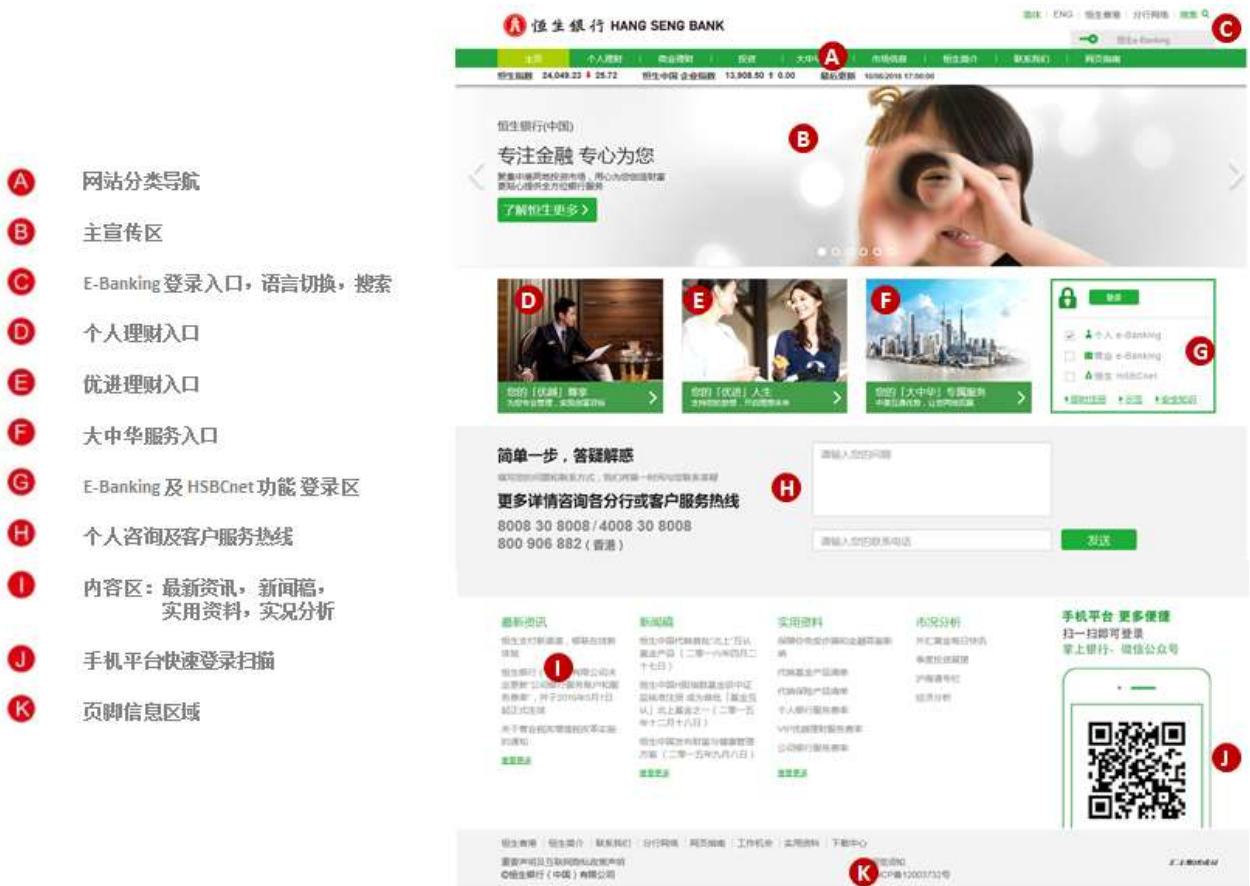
A 网站分类导航
B 主宣传区
C E-Banking登录入口，语言切换，搜索
D 个人理财入口
E 优进理财入口
F 大中华服务入口
G E-Banking 及 HSBCnet功能 登录区
H 个人咨询及客户服务热线
I 内容区：最新资讯，新闻稿，实用资料，实况分析
J 手机平台快速登录扫描
K 页脚信息区域

恒生银行 HANG SENG BANK

简体 | ENG | 恒生香港 | 分行网络 | 搜索
恒生E-Banking

主页 | 个人理财 | 商业理财 | 投资 | 大中华 | 市场信息 | 恒生简介 | 联系我们 | 网页指南

恒生指数 24,049.23 ↓ 25.72 恒生中国企业指数 13,908.50 ↑ 0.00 最后更新 10/06/2016 17:00:00

恒生银行(中国)
专注金融 专心为您
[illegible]
了解恒生更多 >

您的「优越」尊享
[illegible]

您的「优进」人生
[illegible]

您的「大中华」专属服务
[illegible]

登录
个人 e-Banking
商业 e-Banking
恒生 HSBCnet
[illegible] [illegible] 安全知识

简单一步，答疑解惑
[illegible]
更多详情咨询各分行或客户服务热线
8008 30 8008 / 4008 30 8008
800 906 882（香港）

请输入您的问题
请输入您的联系电话
发送

最新资讯
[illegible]
查看更多

新闻稿
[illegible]
查看更多

实用资料
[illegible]
代销基金产品清单
代销保险产品清单
个人银行服务收费
VIP优越理财服务收费
公司银行服务收费
查看更多

市况分析
外汇黄金每日快讯
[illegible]
沪指通每日
经济分析

手机平台 更多便捷
扫一扫即可登录
掌上银行、微信公众号

恒生香港 | 恒生简介 | 联系我们 | 分行网络 | 网页指南 | 工作机会 | 实用资料 | 下载中心
重要声明及互联网隐私政策声明
©恒生银行（中国）有限公司
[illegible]ICP备12003732号